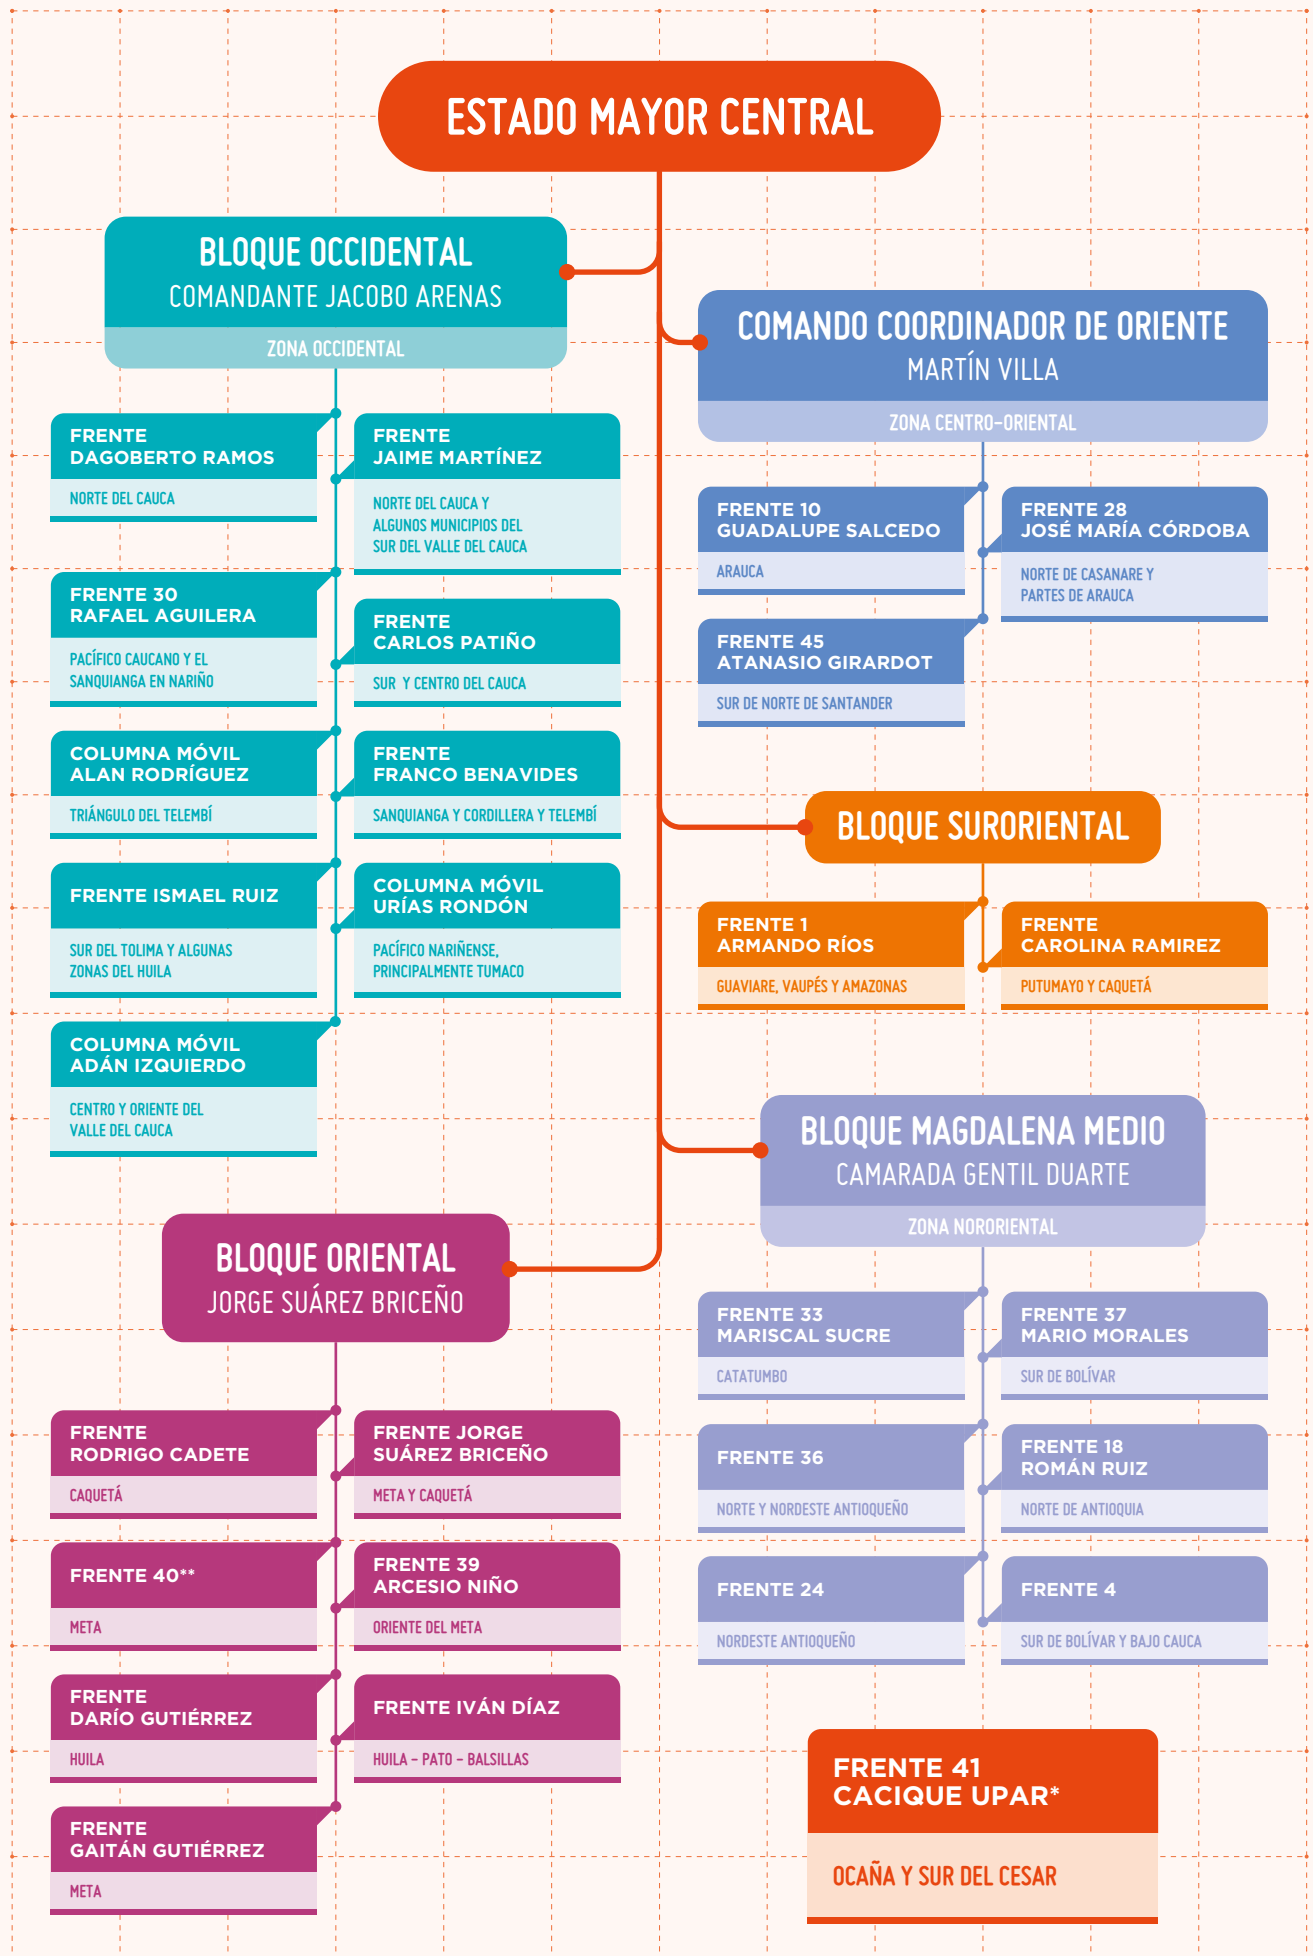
ESTADO MAYOR CENTRAL

BLOQUE OCCIDENTAL
COMANDANTE JACOBO ARENAS
ZONA OCCIDENTAL

FRENTE DAGOBERTO RAMOS
NORTE DEL CAUCA

FRENTE JAIME MARTÍNEZ
NORTE DEL CAUCA Y ALGUNOS MUNICIPIOS DEL SUR DEL VALLE DEL CAUCA

FRENTE 30 RAFAEL AGUILERA
PACÍFICO CAUCANO Y EL SANQUIANGA EN NARIÑO

FRENTE CARLOS PATIÑO
SUR Y CENTRO DEL CAUCA

COLUMNA MÓVIL ALAN RODRÍGUEZ
TRIÁNGULO DEL TELEMBÍ

FRENTE FRANCO BENAVIDES
SANQUIANGA Y CORDILLERA Y TELEMBÍ

FRENTE ISMAEL RUIZ
SUR DEL TOLIMA Y ALGUNAS ZONAS DEL HUILA

COLUMNA MÓVIL URÍAS RONDÓN
PACÍFICO NARIÑENSE, PRINCIPALMENTE TUMACO

COLUMNA MÓVIL ADÁN IZQUIERDO
CENTRO Y ORIENTE DEL VALLE DEL CAUCA

COMANDO COORDINADOR DE ORIENTE
MARTÍN VILLA
ZONA CENTRO-ORIENTAL

FRENTE 10 GUADALUPE SALCEDO
ARAUCA

FRENTE 28 JOSÉ MARÍA CÓRDOBA
NORTE DE CASANARE Y PARTES DE ARAUCA

FRENTE 45 ATANASIO GIRARDOT
SUR DE NORTE DE SANTANDER

BLOQUE SURORIENTAL

FRENTE 1 ARMANDO RÍOS
GUAVIARE, VAUPÉS Y AMAZONAS

FRENTE CAROLINA RAMIREZ
PUTUMAYO Y CAQUETÁ

BLOQUE MAGDALENA MEDIO
CAMARADA GENTIL DUARTE
ZONA NORORIENTAL

FRENTE 33 MARISCAL SUCRE
CATATUMBO

FRENTE 37 MARIO MORALES
SUR DE BOLÍVAR

FRENTE 36
NORTE Y NORDESTE ANTIOQUEÑO

FRENTE 18 ROMÁN RUIZ
NORTE DE ANTIOQUIA

FRENTE 24
NORDESTE ANTIOQUEÑO

FRENTE 4
SUR DE BOLÍVAR Y BAJO CAUCA

BLOQUE ORIENTAL
JORGE SUÁREZ BRICEÑO

FRENTE RODRIGO CADETE
CAQUETÁ

FRENTE JORGE SUÁREZ BRICEÑO
META Y CAQUETÁ

FRENTE 40**
META

FRENTE 39 ARCESIO NIÑO
ORIENTE DEL META

FRENTE DARÍO GUTIÉRREZ
HUILA

FRENTE IVÁN DÍAZ
HUILA - PATO - BALSILLAS

FRENTE GAITÁN GUTIÉRREZ
META

FRENTE 41 CACIQUE UPAR*
OCAÑA Y SUR DEL CESAR